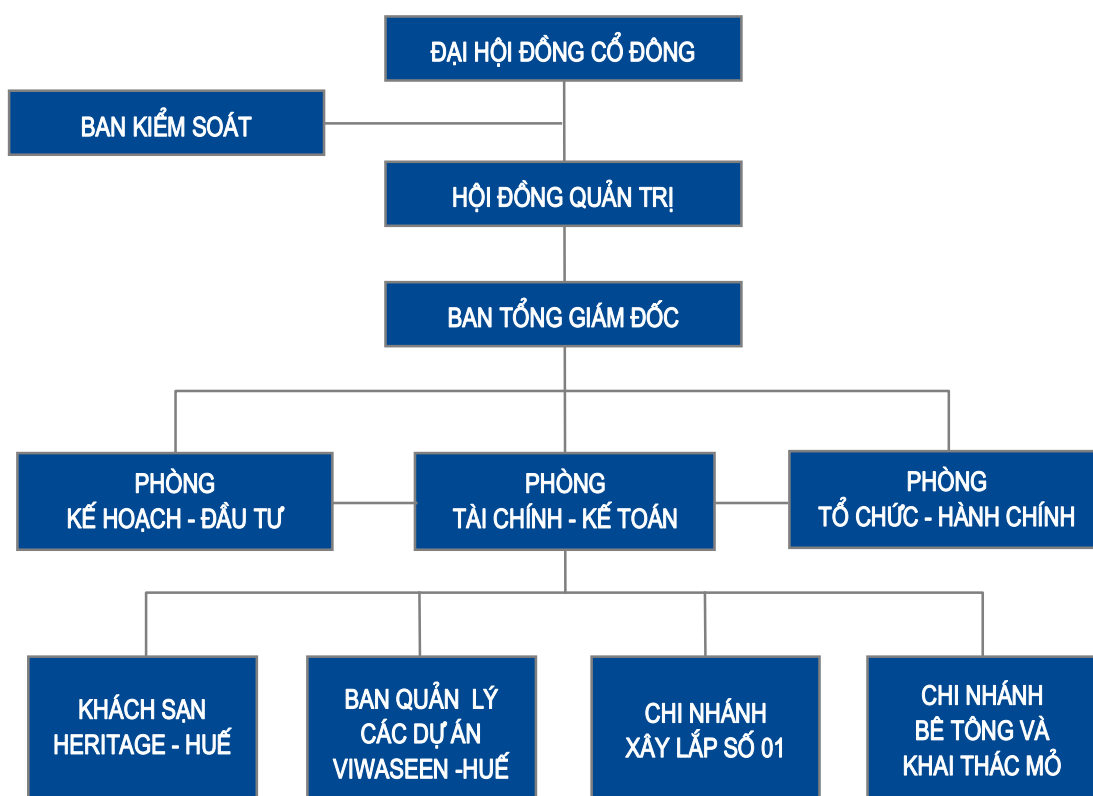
ĐẠI HỘI ĐỒNG CỔ ĐÔNG

BAN KIỂM SOÁT

HỘI ĐỒNG QUẢN TRỊ

BAN TỔNG GIÁM ĐỐC

PHÒNG KẾ HOẠCH - ĐẦU TƯ

PHÒNG TÀI CHÍNH - KẾ TOÁN

PHÒNG TỔ CHỨC - HÀNH CHÍNH

KHÁCH SẠN HERITAGE - HUẾ

BAN QUẢN LÝ CÁC DỰ ÁN VIWASEEN -HUẾ

CHI NHÁNH XÂY LẮP SỐ 01

CHI NHÁNH BÊ TÔNG VÀ KHAI THÁC MỎ